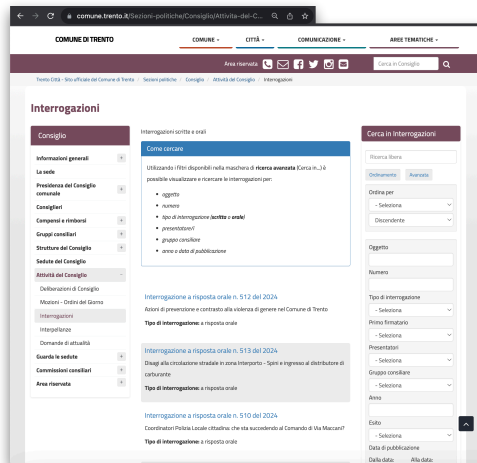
comune.trento.it/Sezioni-politiche/Consiglio/Attivita-del-C...

COMUNE DI TRENTO

COMUNE ▾ CITTÀ ▾ COMUNICAZIONE ▾ AREE TEMATICHE ▾

Area riservata

Cerca in Consiglio

Trento Città - Sito ufficiale del Comune di Trento / Sezioni politiche / Consiglio / Attività del Consiglio / Interrogazioni

Interrogazioni

Consiglio

Informazioni generali +
La sede
Presidenza del Consiglio comunale +
Consiglieri
Compensi e rimborsi +
Gruppi consiliari +
Strutture del Consiglio +
Sedute del Consiglio
Attività del Consiglio −
Deliberazioni di Consiglio
Mozioni - Ordini del Giorno
Interrogazioni
Interpellanze
Domande di attualità
Guarda le sedute +
Commissioni consiliari +
Area riservata +

Interrogazioni scritte e orali

Come cercare

Utilizzando i filtri disponibili nella maschera di ricerca avanzata (Cerca in...) è possibile visualizzare e ricercare le interrogazioni per:

• oggetto
• numero
• tipo di interrogazione (scritta o orale)
• presentatore/i
• gruppo consiliare
• anno o data di pubblicazione

Interrogazione a risposta orale n. 512 del 2024

Azioni di prevenzione e contrasto alla violenza di genere nel Comune di Trento

Tipo di interrogazione: a risposta orale

Interrogazione a risposta orale n. 513 del 2024

Disagi alla circolazione stradale in zona Interporto - Spini e ingresso al distributore di carburante

Tipo di interrogazione: a risposta orale

Interrogazione a risposta orale n. 510 del 2024

Coordinatori Polizia Locale cittadina: che sta succedendo al Comando di Via Maccani?

Tipo di interrogazione: a risposta orale

Cerca in Interrogazioni

Ricerca libera

Ordinamento Avanzata

Ordina per
- Seleziona
Discendente

Oggetto

Numero

Tipo di interrogazione
- Seleziona
Primo firmatario
- Seleziona
Presentatori
- Seleziona
Gruppo consiliare
- Seleziona
Anno

Esito
- Seleziona
Data di pubblicazione
Dalla data: Alla data: